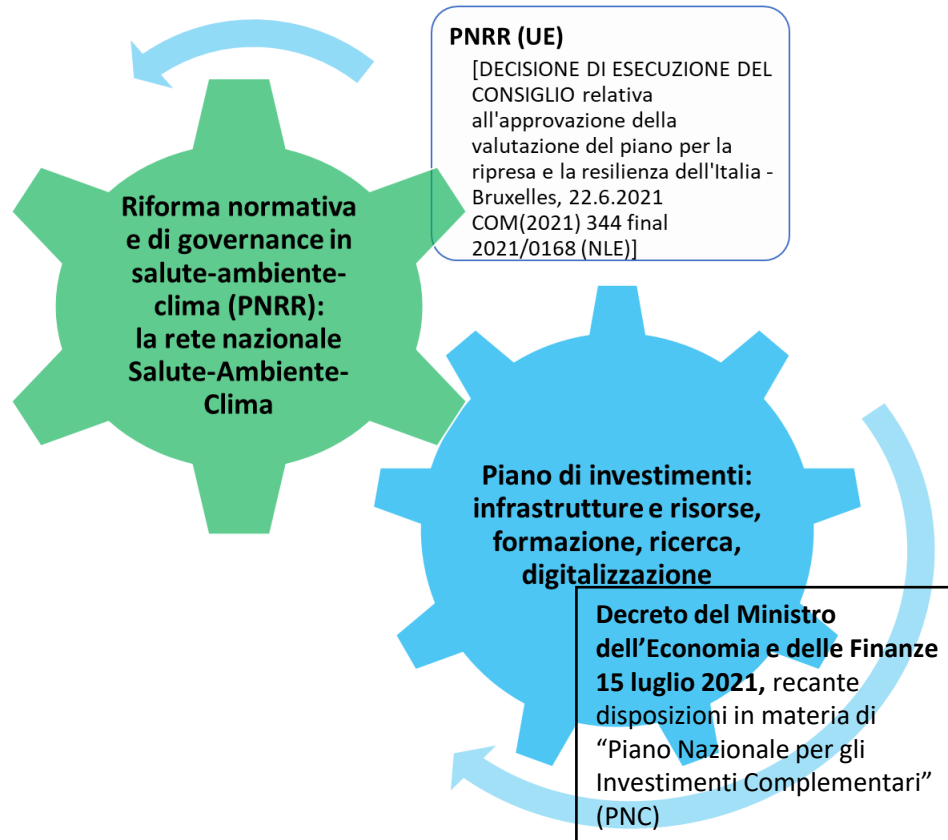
PNRR (UE)

[DECISIONE DI ESECUZIONE DEL CONSIGLIO relativa all'approvazione della valutazione del piano per la ripresa e la resilienza dell'Italia - Bruxelles, 22.6.2021 COM(2021) 344 final 2021/0168 (NLE)]

Riforma normativa e di governance in salute-ambiente-clima (PNRR): la rete nazionale Salute-Ambiente-Clima

Piano di investimenti: infrastrutture e risorse, formazione, ricerca, digitalizzazione

Decreto del Ministro dell’Economia e delle Finanze 15 luglio 2021, recante disposizioni in materia di “Piano Nazionale per gli Investimenti Complementari” (PNC)